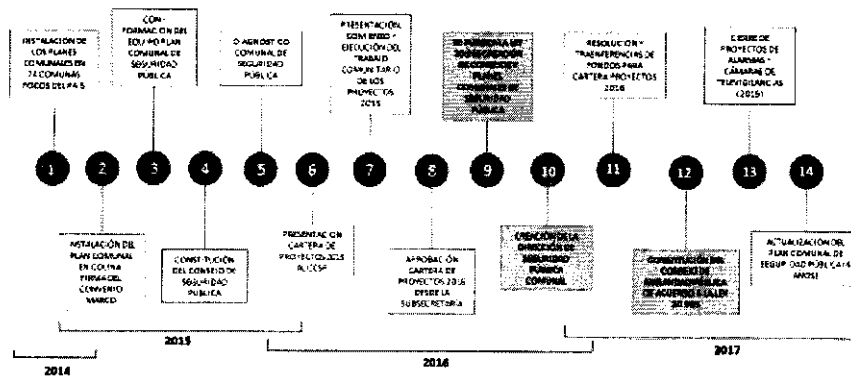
INSTALACIÓN DE LOS PLANES COMUNALES EN 74 COMUNAS FOCOS DEL PAÍS

CON-FORMACIÓN DEL EQUIPO PLAN COMUNAL DE SEGURIDAD PÚBLICA

DIAGNÓSTICO COMUNAL DE SEGURIDAD PÚBLICA

PRESENTACIÓN, COMIENZO Y EJECUCIÓN DEL TRABAJO COMUNITARIO DE LOS PROYECTOS 2015

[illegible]

RESOLUCIÓN Y TRANSFERENCIAS DE FONDOS PARA CARTERA PROYECTOS 2016

CIERRE DE PROYECTOS DE ALARMAS Y CÁMARAS DE TELEVIGILANCIAS (2016)

1
2
3
4
5
6
7
8
9
10
11
12
13
14

INSTALACIÓN DEL PLAN COMUNAL EN COLINA FIRMA DEL CONVENIO MARCO

CONSTITUCIÓN DEL CONSEJO DE SEGURIDAD PÚBLICA

PRESENTACIÓN CARTERA DE PROYECTOS 2015 AL CCSP

APROBACIÓN CARTERA DE PROYECTOS 2016 DESDE LA SUBSECRETARÍA

CREACIÓN DE LA DIRECCIÓN DE SEGURIDAD PÚBLICA COMUNAL

CONSTITUCIÓN DEL CONSEJO DE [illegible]

ACTUALIZACIÓN DEL PLAN COMUNAL DE SEGURIDAD PÚBLICA (4 AÑOS)

2014
2015
2016
2017